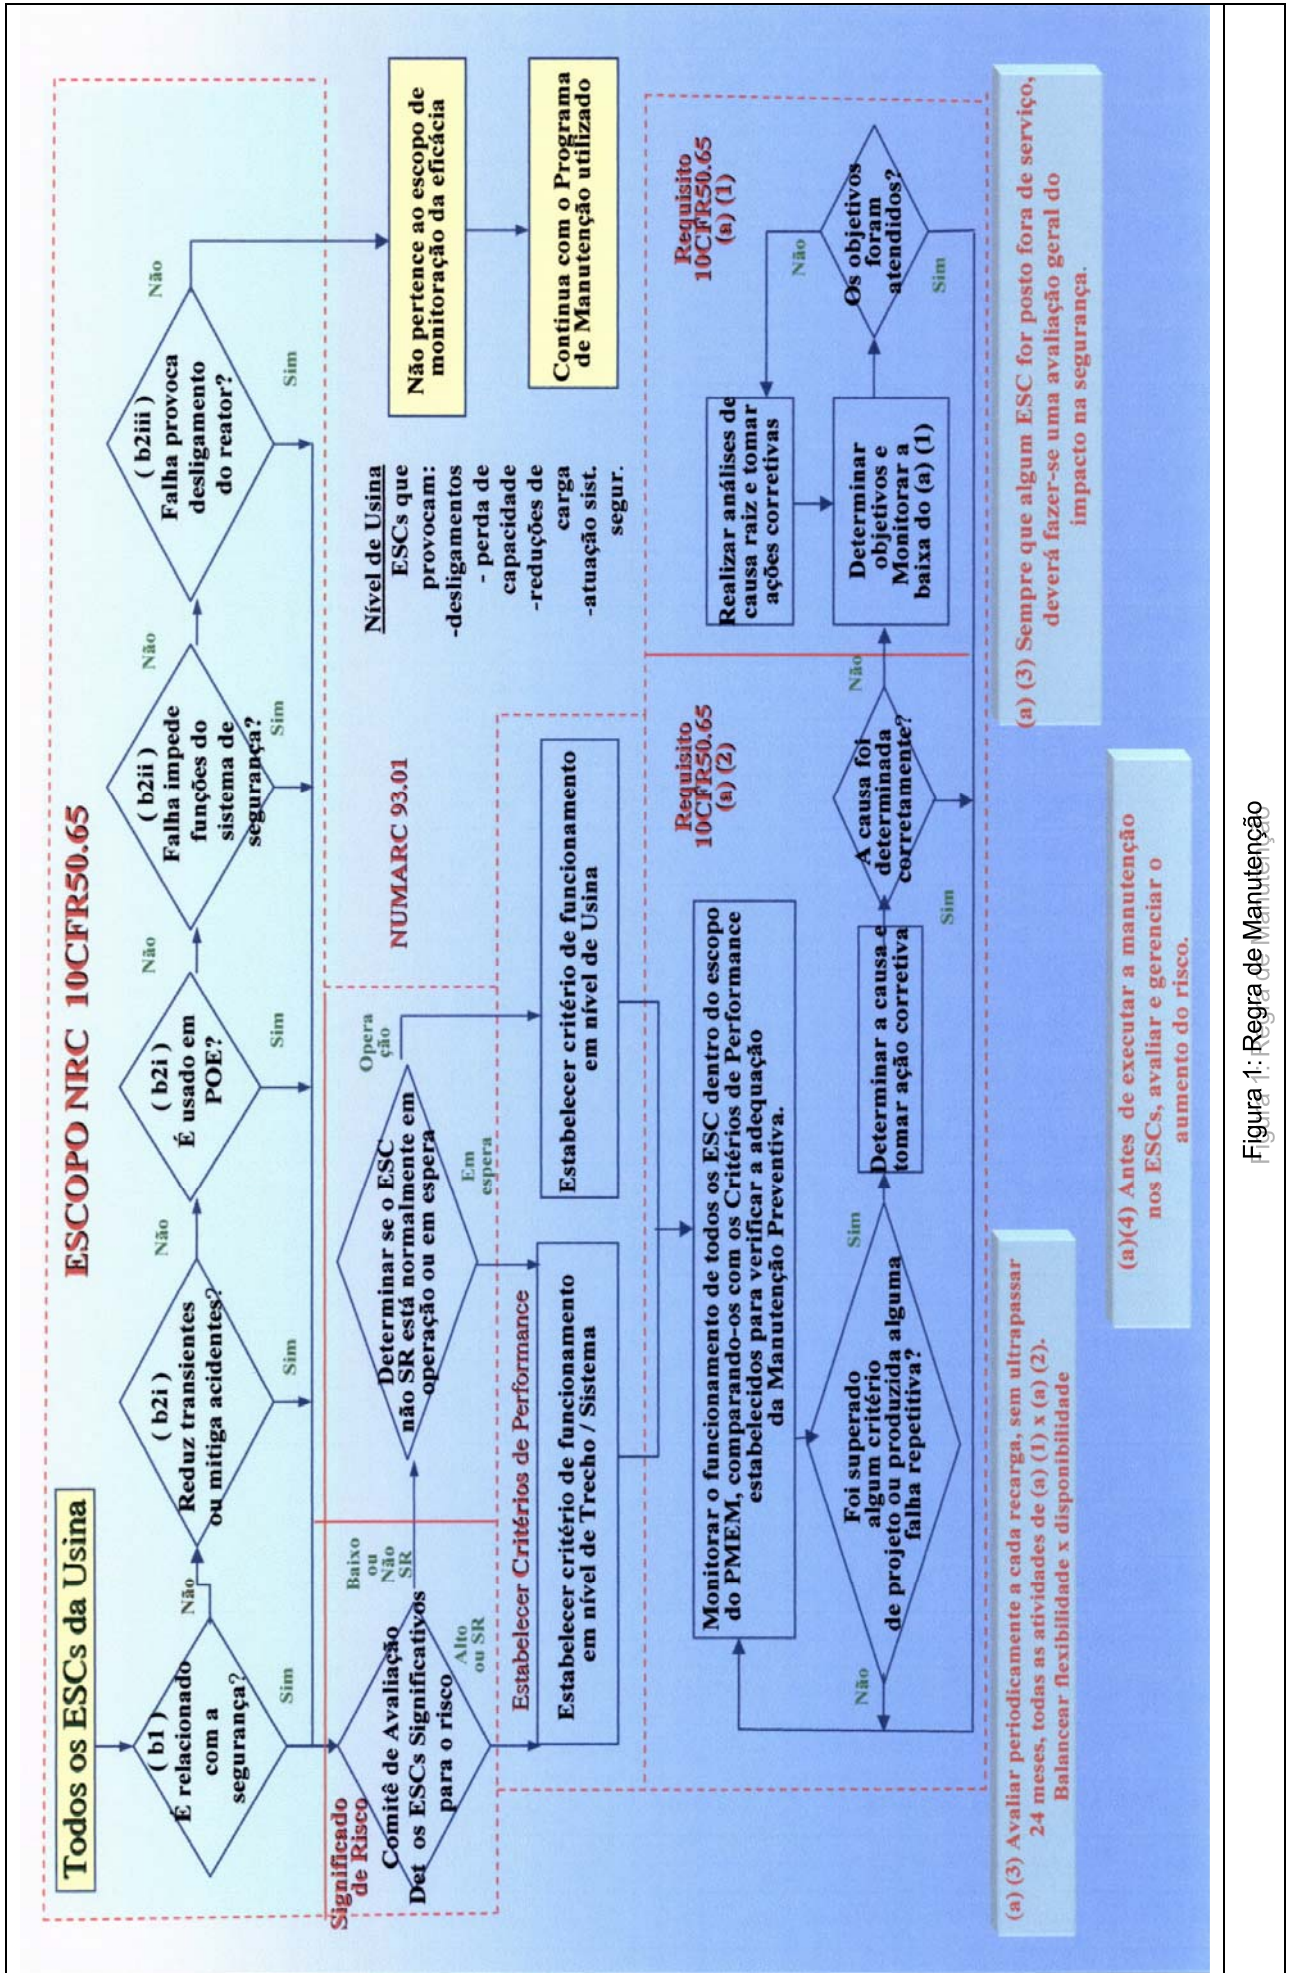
Todos os ESCs da Usina

ESCOPO NRC 10CFR50.65

( b1 )
É relacionado com a segurança?

Não

Sim

( b2i )
Reduz transientes ou mitiga acidentes?

Não

Sim

( b2i )
É usado em POE?

Não

Sim

( b2ii )
Falha impede funções do sistema de segurança?

Não

Sim

( b2iii )
Falha provoca desligamento do reator?

Não

Sim

Não pertence ao escopo de monitoração da eficácia

Continua com o Programa de Manutenção utilizado

Nível de Usina
ESCs que provocam:
-desligamentos
- perda de capacidade
-reduções de carga
-atuação sist. segur.

NUMARC 93.01

Significado de Risco

Det os ESCs Significativos para o risco
Comitê de Avaliação

Baixo ou Não SR

Alto ou SR

Determinar se o ESC não SR está normalmente em operação ou em espera

Operação

Em espera

Estabelecer Critérios de Performance

Estabelecer critério de funcionamento em nível de Trecho / Sistema

Estabelecer critério de funcionamento em nível de Usina

Requisito 10CFR50.65 (a) (2)

Monitorar o funcionamento de todos os ESC dentro do escopo do PMEM, comparando-os com os Critérios de Performance estabelecidos para verificar a adequação da Manutenção Preventiva.

Foi superado algum critério de projeto ou produzida alguma falha repetitiva?

Não

Sim

Determinar a causa e tomar ação corretiva

A causa foi determinada corretamente?

Sim

Não

Requisito 10CFR50.65 (s) (1)

Realizar análises de causa raiz e tomar ações corretivas

Determinar objetivos e Monitorar a baixa do (a) (1)

Os objetivos foram atendidos?

Não

Sim

(a) (3) Avaliar periodicamente a cada recarga, sem ultrapassar 24 meses, todas as atividades de (a) (1) x (a) (2). Balancear flexibilidade x disponibilidade

(a)(4) Antes de executar a manutenção nos ESCs, avaliar e gerenciar o aumento do risco.

(a) (3) Sempre que algum ESC for posto fora de serviço, deverá fazer-se uma avaliação geral do impacto na segurança.

Figura 1: Regra de Manutenção